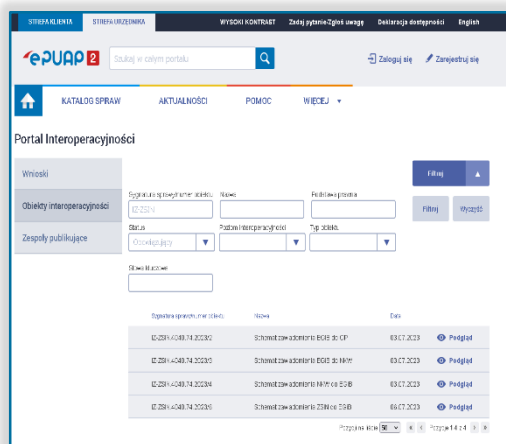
STREFA KLIENTA STREFA URZĘDNIKA WYSOKI KONTRAST Zadaj pytanie-Zgłoś uwagę Deklaracja dostępności English

ePUAP 2 Szukaj w całym portalu Zaloguj się Zarejestruj się

KATALOG SPRAW AKTUALNOŚCI POMOC WIĘCEJ

Portal Interoperacyjności

Wnioski

Obiekty interoperacyjności

Zespoły publikujące

Filtruj

Sygnatura sprawy/numer obiektu
IZ-ZSIN

Nazwa

Podstawa prawna

Filtruj Wyczyść

Status
Obowiązujący

Poziom interoperacyjności

Typ obiektu

Słowa kluczowe

| Sygnatura sprawy/numer obiektu | Nazwa | Data | |
|---|---|---|---|
| IZ-ZSIN.4040.74.2023/2 | Schemat zawiadomienia EGiB do CP | 03.07.2023 | Podgląd |
| IZ-ZSIN.4040.74.2023/3 | Schemat zawiadomienia EGiB do NAW | 03.07.2023 | Podgląd |
| IZ-ZSIN.4040.74.2023/4 | Schemat zawiadomienia NAW do EGiB | 03.07.2023 | Podgląd |
| IZ-ZSIN.4040.74.2023/5 | Schemat zawiadomienia ZSIN do EGiB | 03.07.2023 | Podgląd |

Pozycji na stronie 50 Pozycje 1-4 z 4